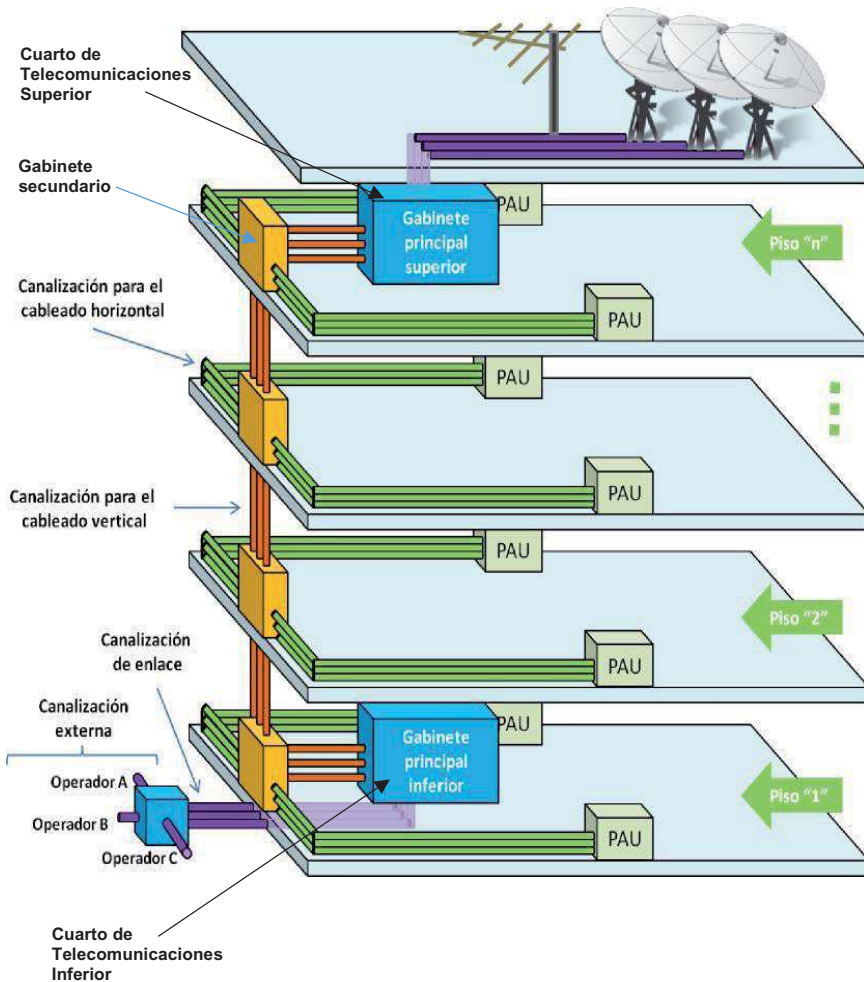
Cuarto de Telecomunicaciones Superior

Gabinete secundario

Gabinete principal superior

PAU

Piso "n"

Canalización para el cableado horizontal

PAU

PAU

PAU

Canalización para el cableado vertical

PAU

PAU

Piso "2"

Canalización de enlace

PAU

Canalización externa

Gabinete principal inferior

PAU

Piso "1"

Operador A

Operador B

Operador C

PAU

Cuarto de Telecomunicaciones Inferior